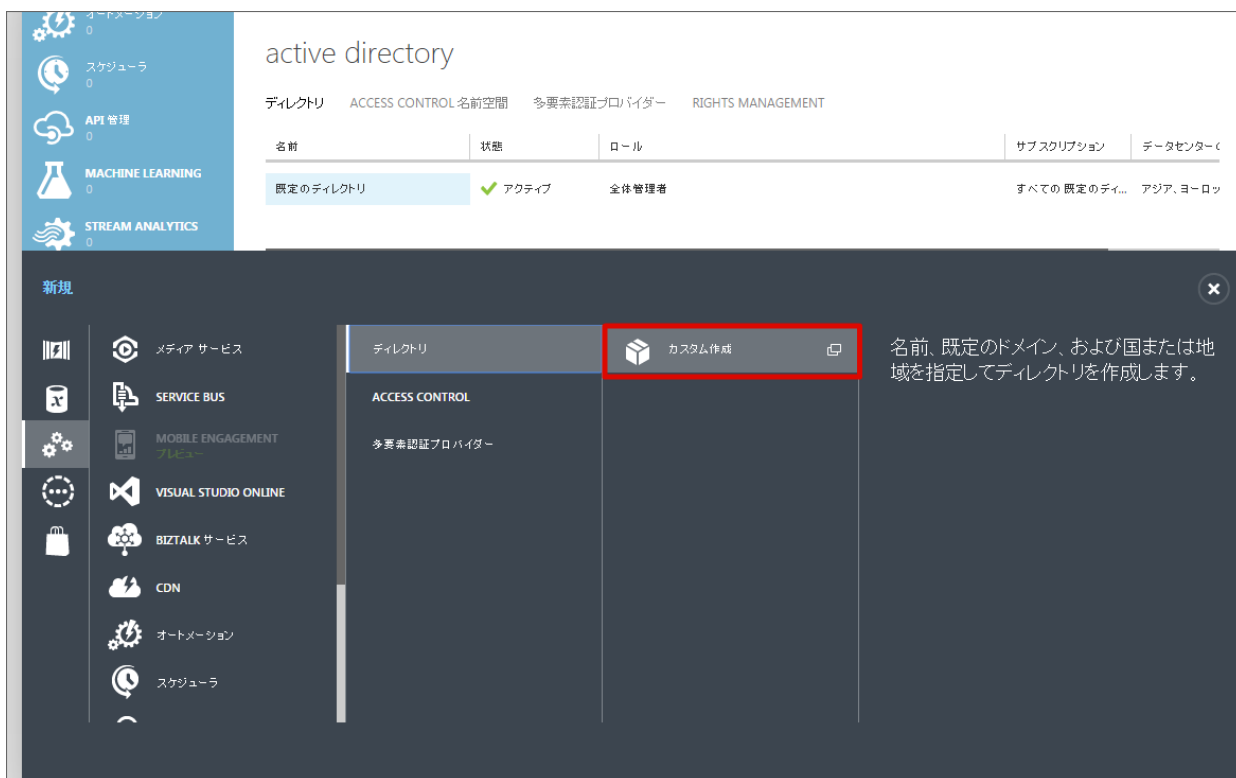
オートメーション
0
スケジューラ
0
API 管理
0
MACHINE LEARNING
0
STREAM ANALYTICS
0

active directory

ディレクトリ ACCESS CONTROL 名前空間 多要素認証プロバイダー RIGHTS MANAGEMENT

| 名前 | 状態 | ロール | サブスクリプション | データセンター( |
|---|---|---|---|---|
| 既定のディレクトリ | アクティブ | 全体管理者 | すべての 既定のディ... | アジア、ヨーロッ |

新規

メディア サービス
SERVICE BUS
MOBILE ENGAGEMENT
プレビュー
VISUAL STUDIO ONLINE
BIZTALK サービス
CDN
オートメーション
スケジューラ

ディレクトリ
ACCESS CONTROL
多要素認証プロバイダー

カスタム作成

名前、既定のドメイン、および国または地域を指定してディレクトリを作成します。